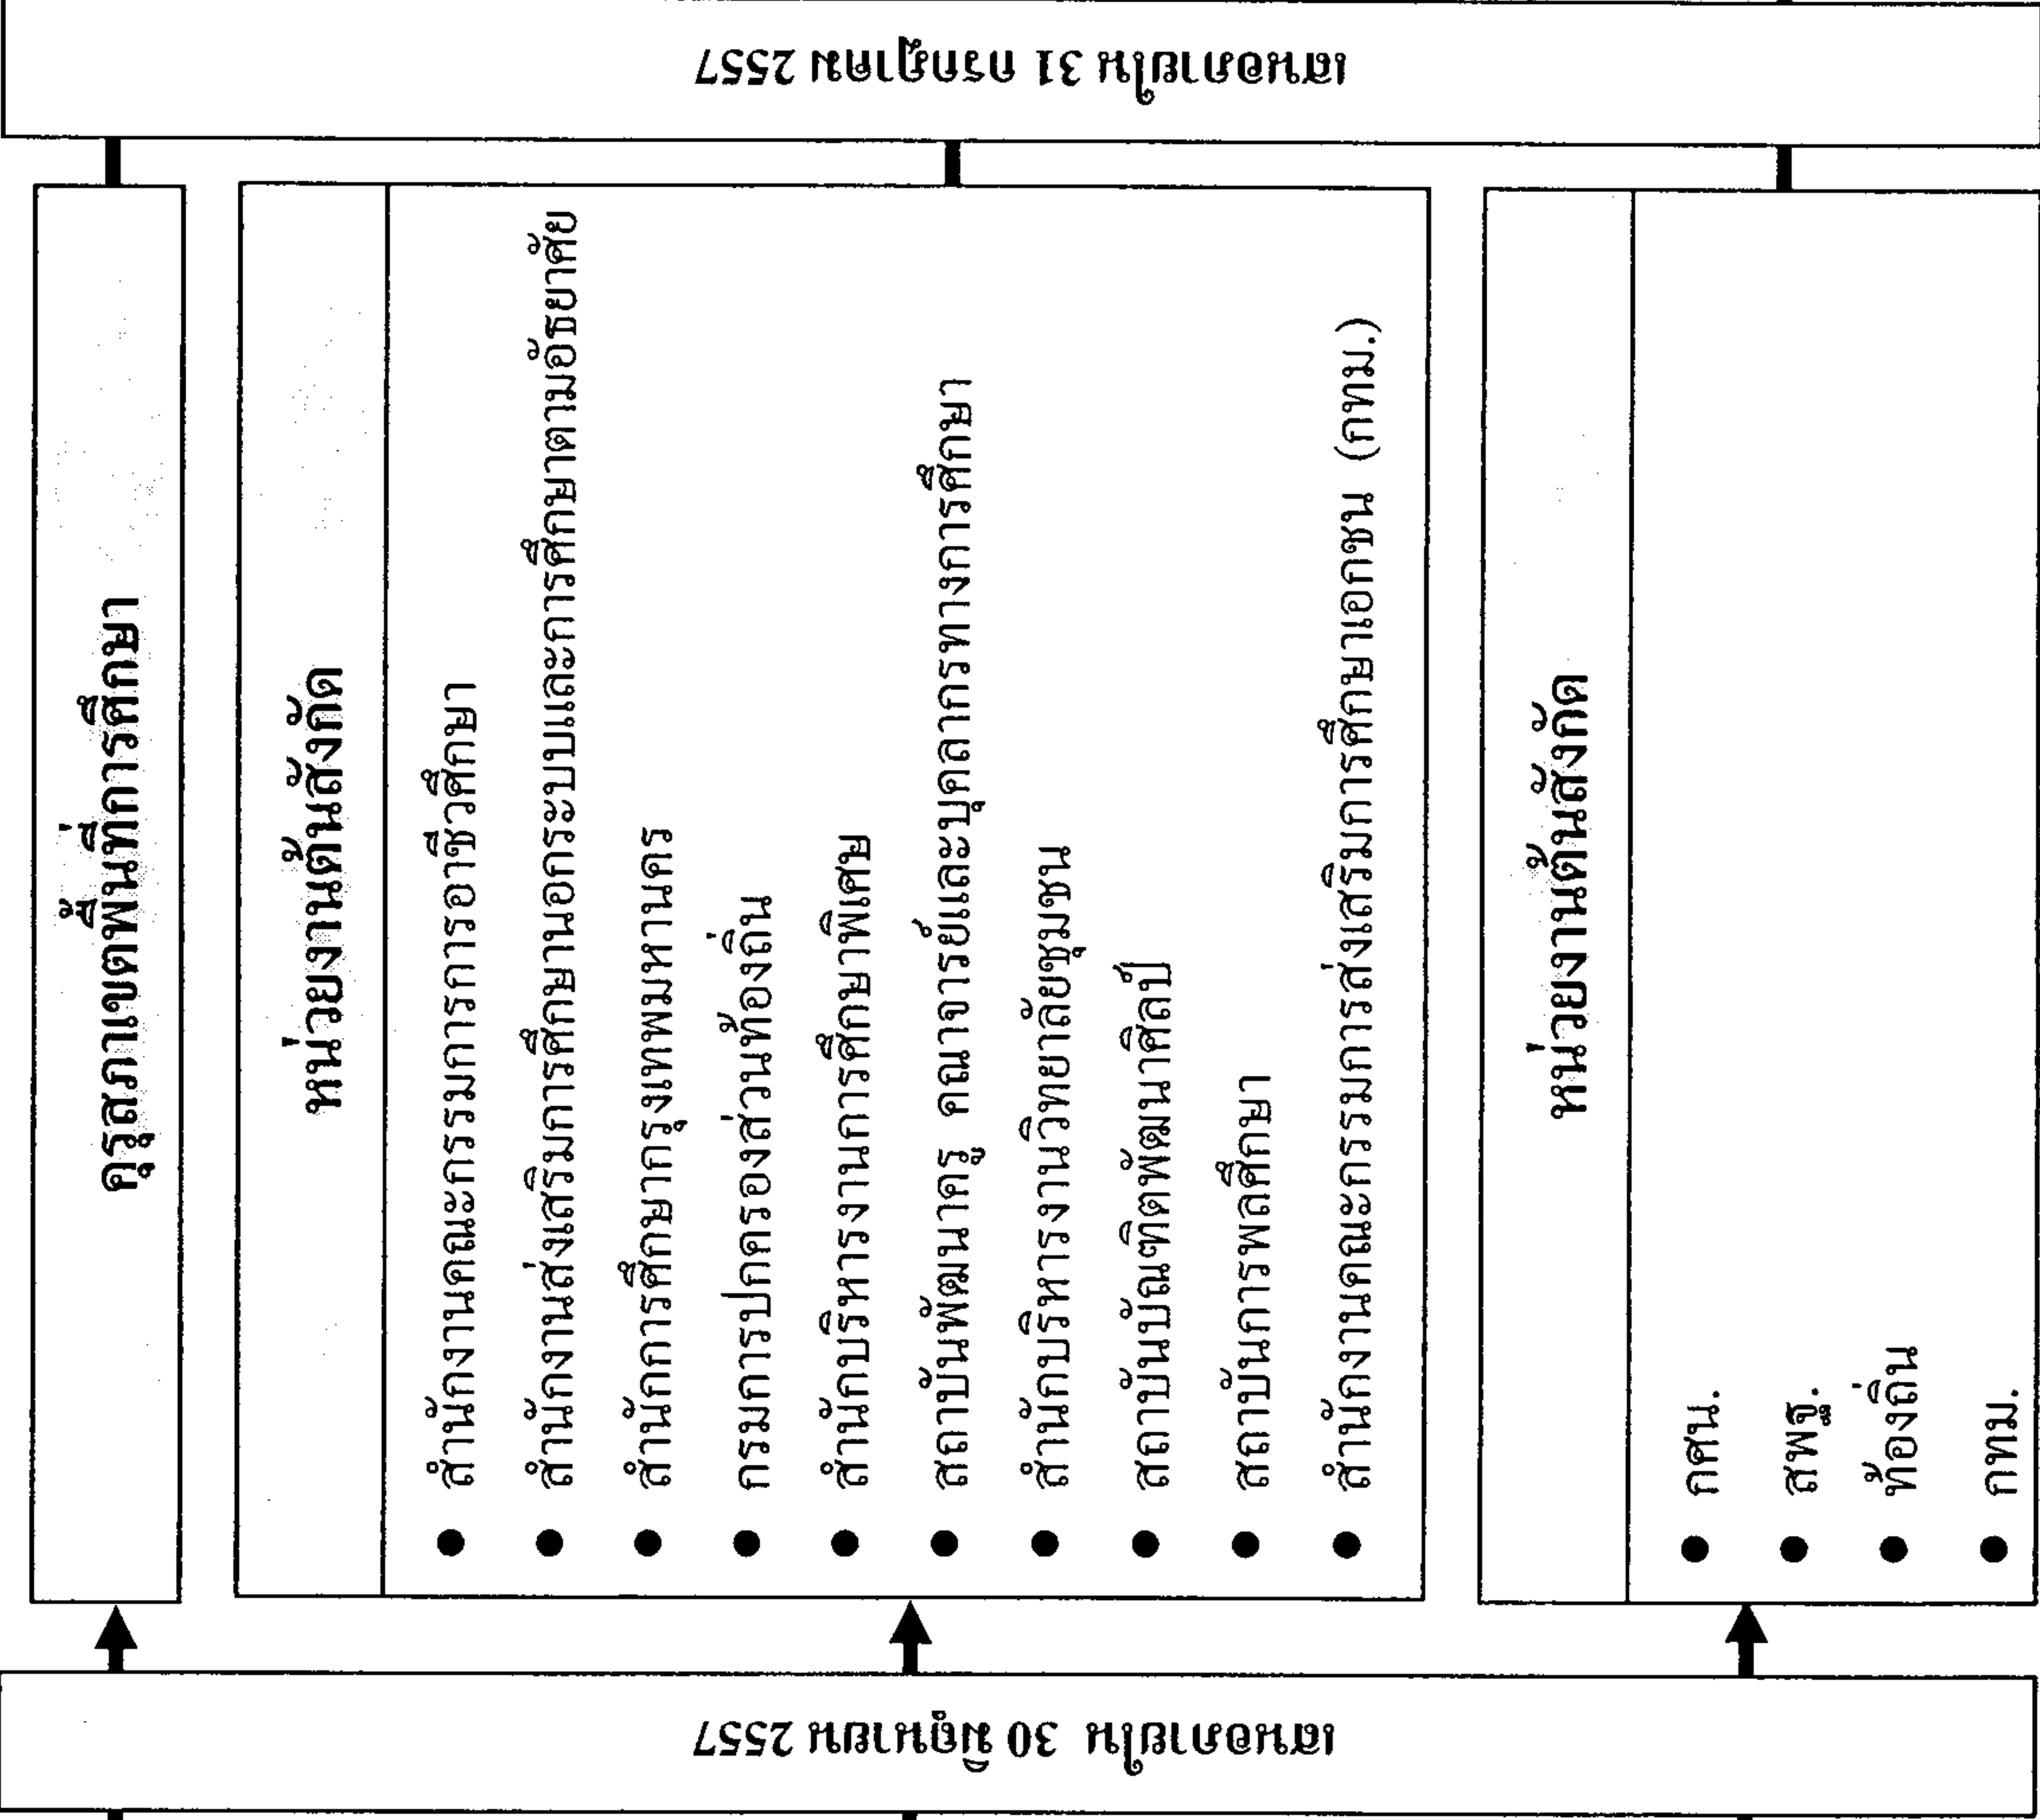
เสนอภายใน 30 มิถุนายน 2557

หน่วยงานต้นสังกัด

• กศน.
• สพฐ.
• ท้องถิ่น
• กทม.

หน่วยงานต้นสังกัด

• สำนักงานคณะกรรมการการอาชีวศึกษา
• สำนักงานส่งเสริมการศึกษานอกระบบและการศึกษาตามอัธยาศัย
• สำนักการศึกษากรุงเทพมหานคร
• กรมการปกครองส่วนท้องถิ่น
• สำนักบริหารงานการศึกษาพิเศษ
• สถาบันพัฒนาครู คณาจารย์และบุคลากรทางการศึกษา
• สำนักบริหารงานวิทยาลัยชุมชน
• สถาบันบัณฑิตพัฒนาศิลป์
• สถาบันการพลศึกษา
• สำนักงานคณะกรรมการส่งเสริมการศึกษาเอกชน (กทม.)

คุรุสภาเขตพื้นที่การศึกษา

เสนอภายใน 31 กรกฎาคม 2557